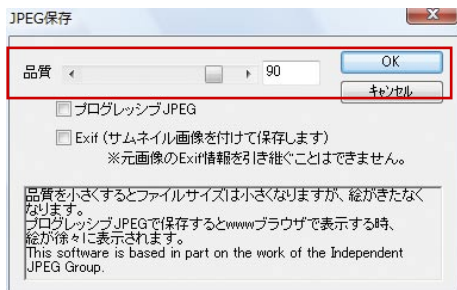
JPEG保存

X

品質

90

OK

ｷｬﾝｾﾙ

プログレッシブJPEG

Exif (サムネイル画像を付けて保存します)
※元画像のExif情報を引き継ぐことはできません。

品質を小さくするとファイルサイズは小さくなりますが、絵がきたなくなります。
プログレッシブJPEGで保存するとwwwブラウザで表示する時、絵が徐々に表示されます。
This software is based in part on the work of the Independent JPEG Group.